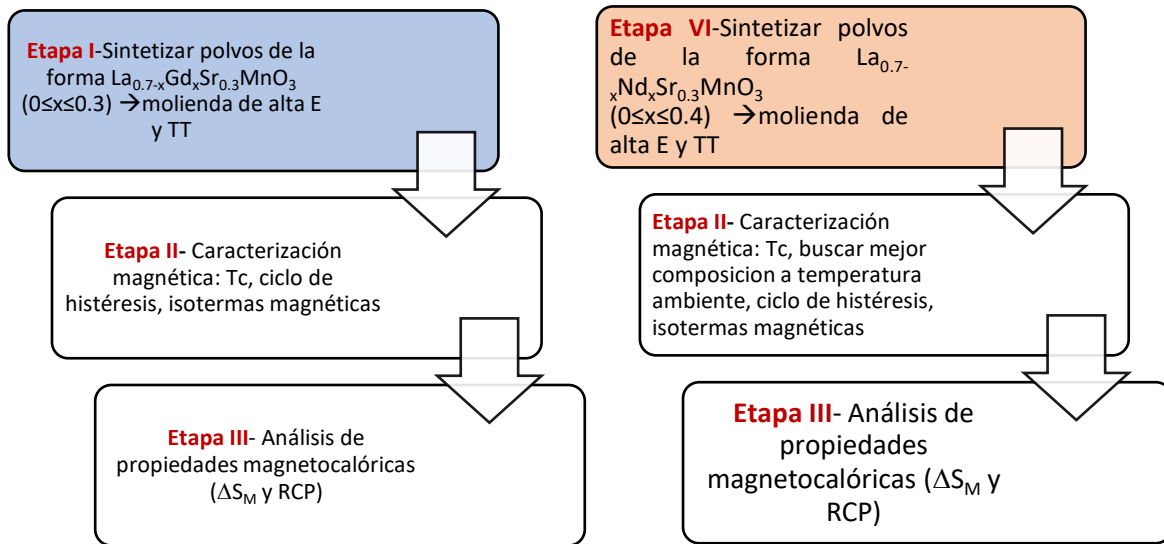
Etapa I-Sintetizar polvos de la forma $La_{0.7-x}Gd_xSr_{0.3}MnO_3$ (0≤x≤0.3) →molienda de alta E y TT

Etapa II- Caracterización magnética: Tc, ciclo de histéresis, isotermas magnéticas

Etapa III- Análisis de propiedades magnetocalóricas ($\Delta S_M$ y RCP)

Etapa VI-Sintetizar polvos de la forma $La_{0.7-x}Nd_xSr_{0.3}MnO_3$ (0≤x≤0.4) →molienda de alta E y TT

Etapa II- Caracterización magnética: Tc, buscar mejor composicion a temperatura ambiente, ciclo de histéresis, isotermas magnéticas

Etapa III- Análisis de propiedades magnetocalóricas ($\Delta S_M$ y RCP)